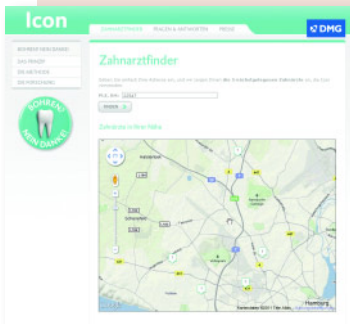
Icon

ZAHNARZTFINDER FRAGEN & ANTWORTEN PRESSE

DMG

BOHREN? NEIN DANKE!
DAS PRINZIP
DIE METHODE
DIE FORSCHUNG

BOHREN? NEIN DANKE!

Zahnarztfinder

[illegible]

PLZ, Ort: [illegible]

Suchen

Zahnärzte in Ihrer Nähe

Hamburg